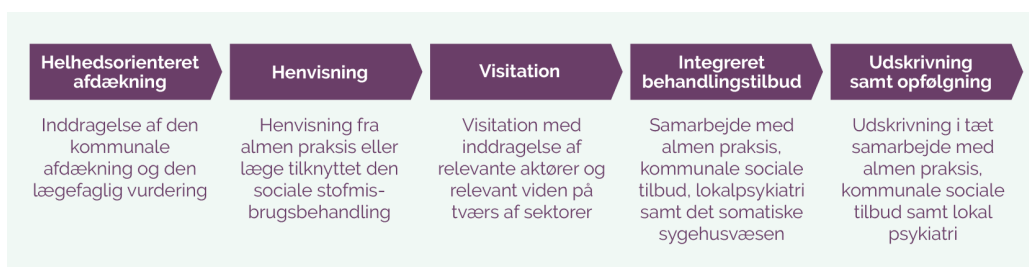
Helhedsorienteret afdækning

Inddragelse af den kommunale afdækning og den lægefaglig vurdering

Henvisning

Henvisning fra almen praksis eller læge tilknyttet den sociale stofmisbrugsbehandling

Visitation

Visitation med inddragelse af relevante aktører og relevant viden på tværs af sektorer

Integreret behandlingstilbud

Samarbejde med almen praksis, kommunale sociale tilbud, lokalpsykiatri samt det somatiske sygehusvæsen

Udskrivning samt opfølgning

Udskrivning i tæt samarbejde med almen praksis, kommunale sociale tilbud samt lokal psykiatri